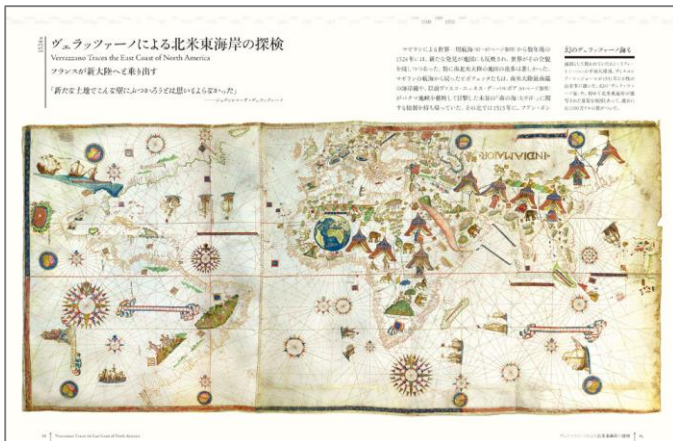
1524年

ヴェラッツァーノによる北米東海岸の探検

Verrazzano Traces the East Coast of North America

フランスが新大陸へと乗り出す

「新たな土地でこんな壁にぶつかろうとは思いもよらなかった」

——ジョヴァンニ・ダ・ヴェラッツァーノ

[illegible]

幻のヴェラッツァーノ海も

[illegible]

INDIA

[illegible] Verrazzano Traces the East Coast of North America

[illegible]